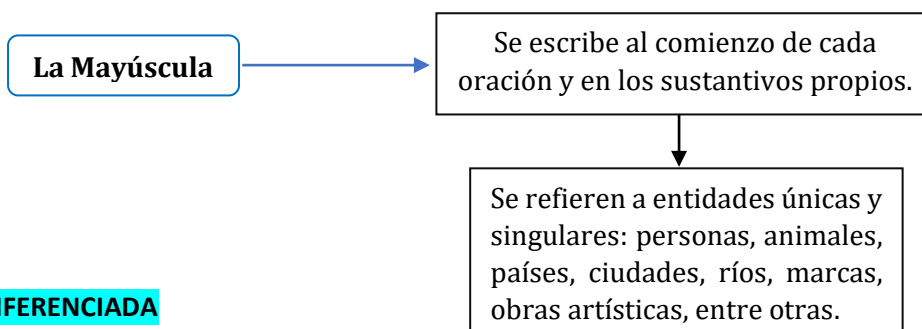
La Mayúscula

Se escribe al comienzo de cada oración y en los sustantivos propios.

Se refieren a entidades únicas y singulares: personas, animales, países, ciudades, ríos, marcas, obras artísticas, entre otras.

IFERENCIADA